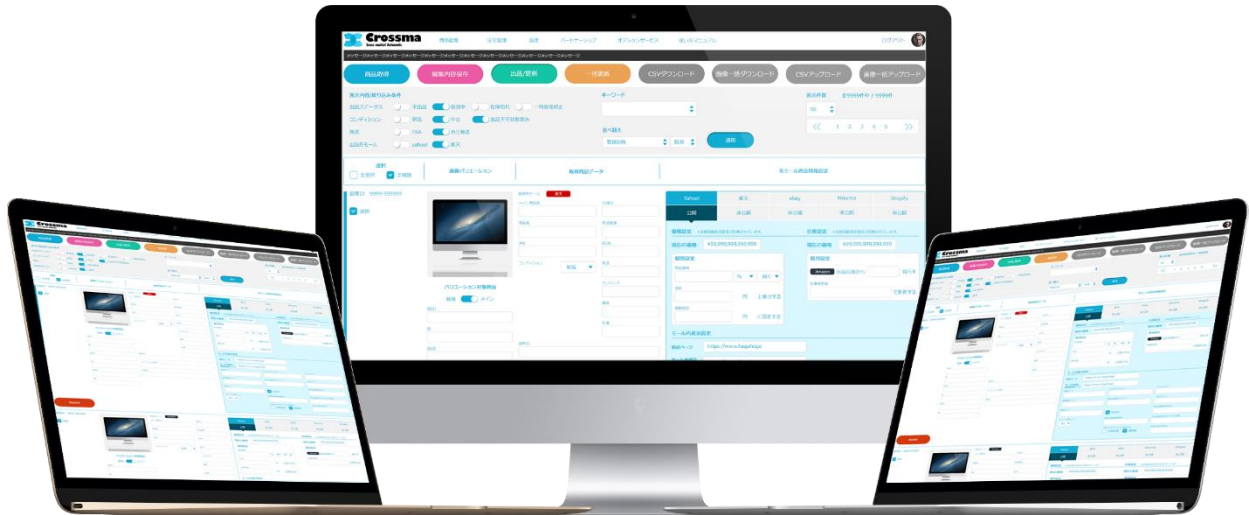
Crossma

商品管理　受注管理　設定　パートナーシップ　オプションサービス　使い方マニュアル　ログアウト

商品登録　編集内容保存　出品/更新　一括更新　CSVダウンロード　画像一括ダウンロード　CSVアップロード　画像一括アップロード

表示内容(絞り込み条件)

キーワード

表示件数

50

並べ替え

適用

1 2 3 4 5

選択

バリエーション

Yahoo!　楽天　eBay　Wowma　Shopify

公開

販売価格

459,000,000,000

Amazon

https://www.hogehoge

バリエーション対象商品

メイン

モール内表示設定